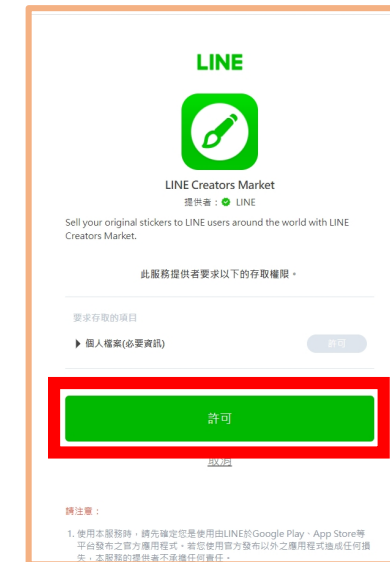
LINE

LINE Creators Market
提供者： LINE

Sell your original stickers to LINE users around the world with LINE Creators Market.

此服務提供者要求以下的存取權限。

要求存取的項目

▶ 個人檔案(必要資訊)

許可

許可

取消

請注意：

1. 使用本服務時，請先確定您是使用由LINE於Google Play、App Store等平台發布之官方應用程式。若您使用官方發布以外之應用程式造成任何損失，本服務的提供者不承擔任何責任。